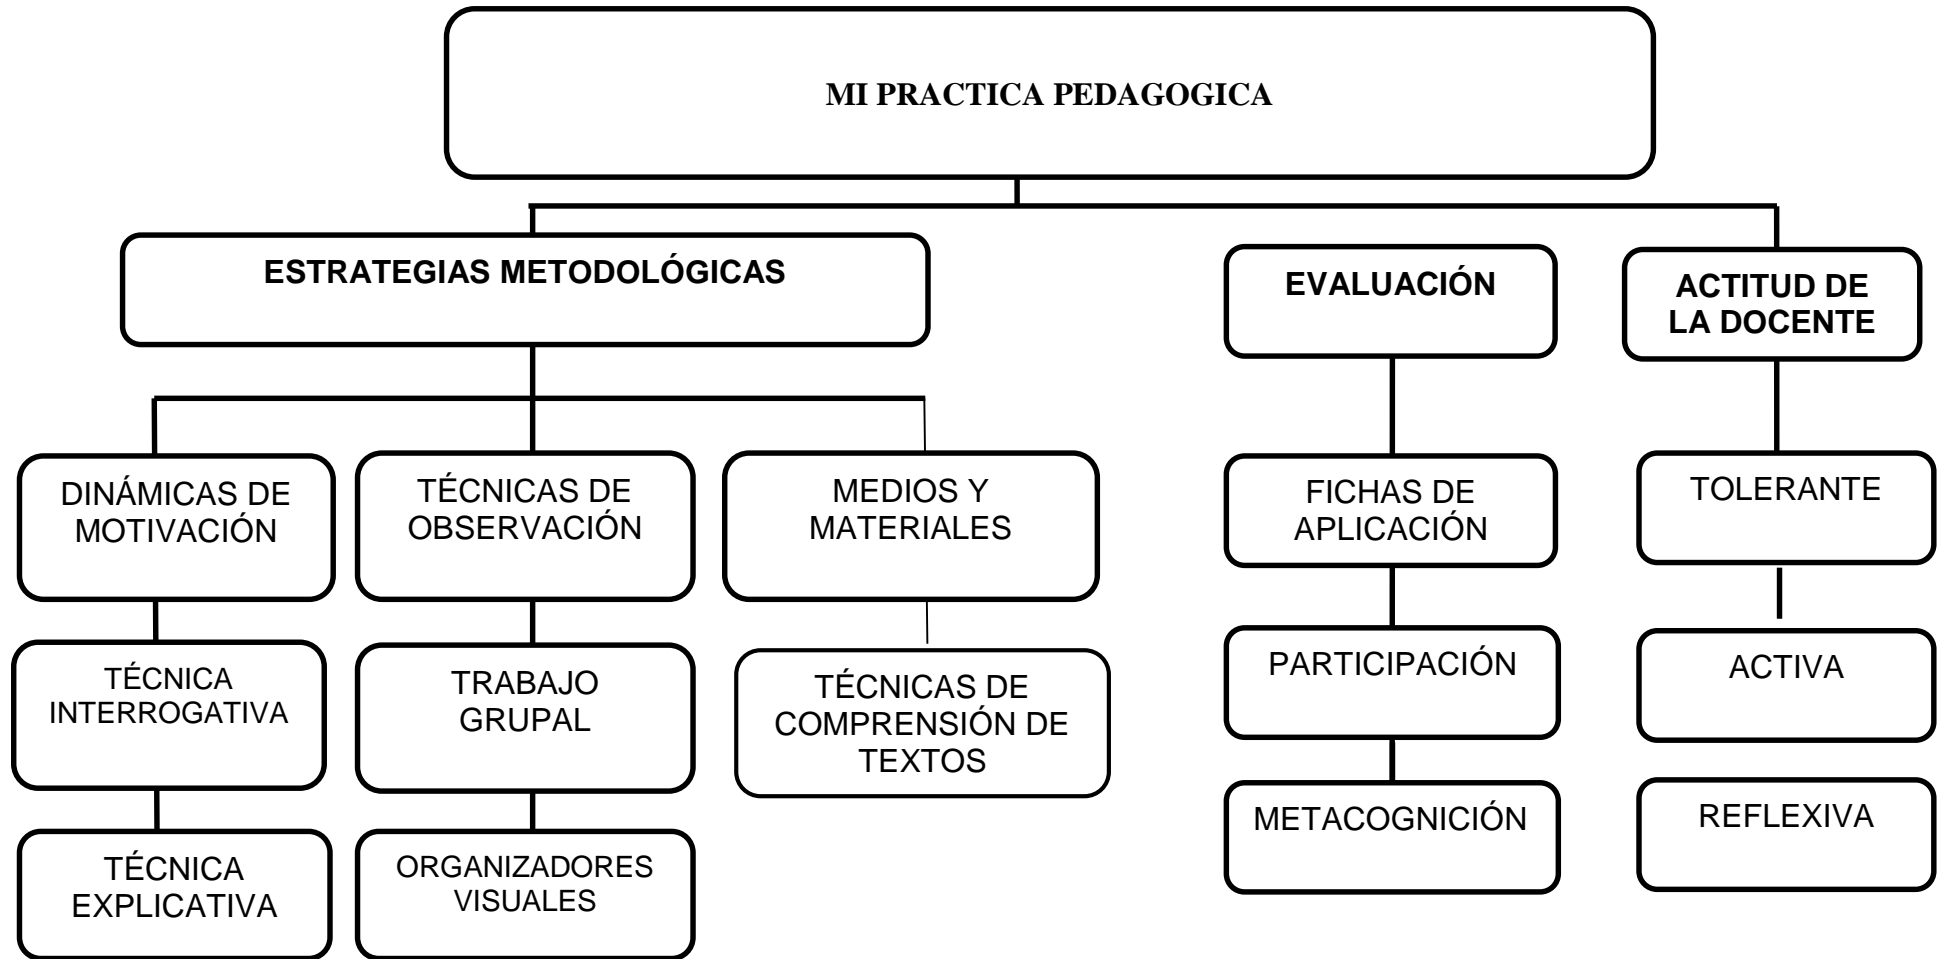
MI PRACTICA PEDAGOGICA

ESTRATEGIAS METODOLÓGICAS

DINÁMICAS DE MOTIVACIÓN

TÉCNICA INTERROGATIVA

TÉCNICA EXPLICATIVA

TÉCNICAS DE OBSERVACIÓN

TRABAJO GRUPAL

ORGANIZADORES VISUALES

MEDIOS Y MATERIALES

TÉCNICAS DE COMPRENSIÓN DE TEXTOS

EVALUACIÓN

FICHAS DE APLICACIÓN

PARTICIPACIÓN

METACOGNICIÓN

ACTITUD DE LA DOCENTE

TOLERANTE

ACTIVA

REFLEXIVA